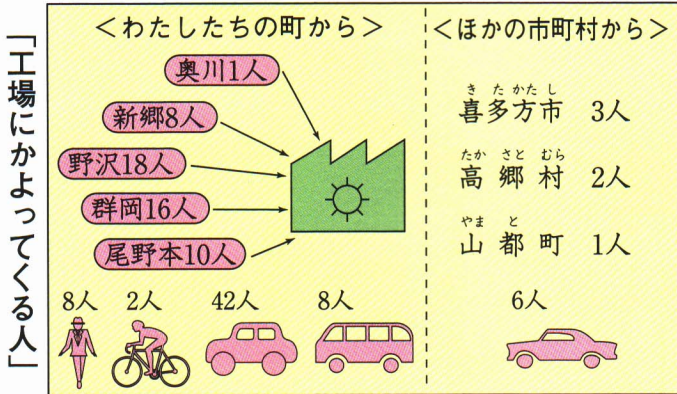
「工場にかよってくる人」

＜わたしたちの町から＞

奥川1人

新郷8人

野沢18人

群岡16人

尾野本10人

8人　2人　42人　8人

＜ほかの市町村から＞

きたかたし
喜多方市　3人

たかさとむら
高郷村　2人

やまと
山都町　1人

6人